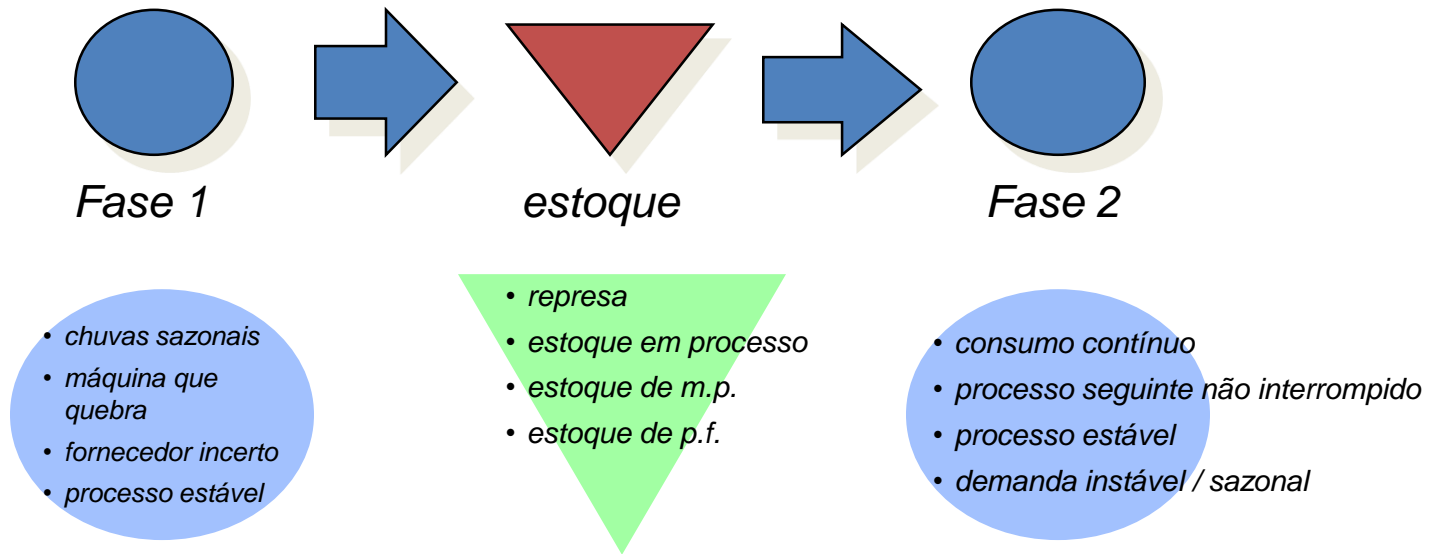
Fase 1

estoque

Fase 2

- chuvas sazonais
- máquina que quebra
- fornecedor incerto
- processo estável

- represa
- estoque em processo
- estoque de m.p.
- estoque de p.f.

- consumo contínuo
- processo seguinte não interrompido
- processo estável
- demanda instável / sazonal